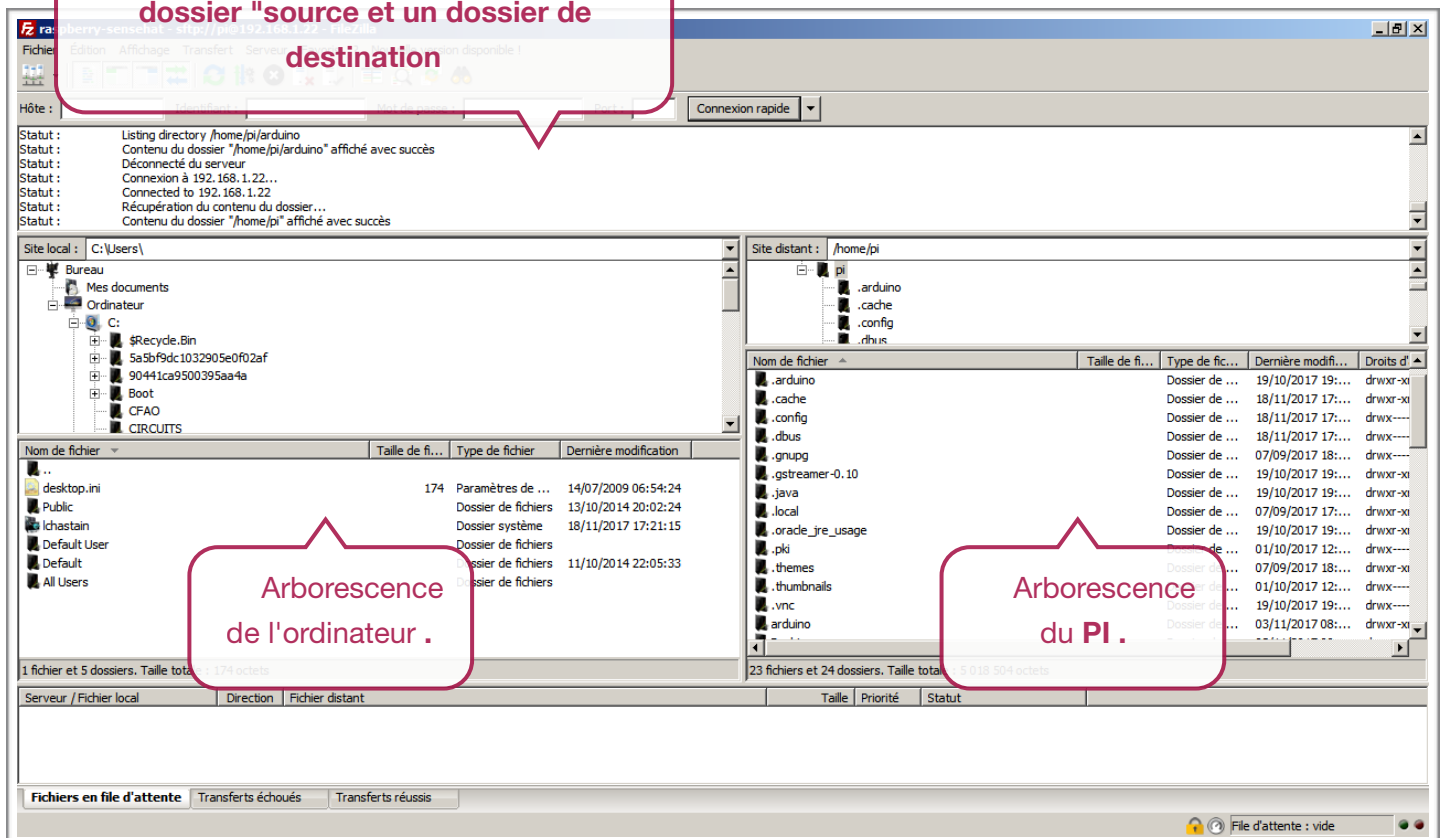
dossier "source et un dossier de destination

raspberry-sensehat - sftp://pi@192.168.1.22 - FileZilla

Fichier Édition Affichage Transfert Serveur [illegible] version disponible !

Hôte : Identifiant : Mot de passe : Port : Connexion rapide

Statut : Listing directory /home/pi/arduino
Statut : Contenu du dossier "/home/pi/arduino" affiché avec succès
Statut : Déconnecté du serveur
Statut : Connexion à 192.168.1.22...
Statut : Connected to 192.168.1.22
Statut : Récupération du contenu du dossier...
Statut : Contenu du dossier "/home/pi" affiché avec succès

Site local : C:\Users\

Bureau
Mes documents
Ordinateur
C:
$Recycle.Bin
5a5bf9dc1032905e0f02af
90441ca9500395aa4a
Boot
CFAO
CIRCUITS

| Nom de fichier | Taille de fi... | Type de fichier | Dernière modification |
|---|---|---|---|
| .. | | | |
| desktop.ini | 174 | Paramètres de ... | 14/07/2009 06:54:24 |
| Public | | Dossier de fichiers | 13/10/2014 20:02:24 |
| lchastain | | Dossier système | 18/11/2017 17:21:15 |
| Default User | | Dossier de fichiers | |
| Default | | Dossier de fichiers | 11/10/2014 22:05:33 |
| All Users | | Dossier de fichiers | |

Arborescence de l'ordinateur .

1 fichier et 5 dossiers. Taille totale : 174 octets

Site distant : /home/pi

pi
.arduino
.cache
.config
.dbus

| Nom de fichier | Taille de fi... | Type de fic... | Dernière modifi... | Droits d'... |
|---|---|---|---|---|
| .arduino | | Dossier de ... | 19/10/2017 19:... | drwxr-xr |
| .cache | | Dossier de ... | 18/11/2017 17:... | drwxr-xr |
| .config | | Dossier de ... | 18/11/2017 17:... | drwxr-xr |
| .dbus | | Dossier de ... | 18/11/2017 17:... | drwx---- |
| .gnupg | | Dossier de ... | 07/09/2017 18:... | drwx---- |
| .gstreamer-0.10 | | Dossier de ... | 19/10/2017 19:... | drwxr-xr |
| .java | | Dossier de ... | 19/10/2017 19:... | drwxr-xr |
| .local | | Dossier de ... | 07/09/2017 17:... | drwxr-xr |
| .oracle_jre_usage | | Dossier de ... | 19/10/2017 19:... | drwxr-xr |
| .pki | | Dossier de ... | 01/10/2017 12:... | drwx---- |
| .themes | | Dossier de ... | 07/09/2017 18:... | drwxr-xr |
| .thumbnails | | Dossier de ... | 01/10/2017 12:... | drwx---- |
| .vnc | | Dossier de ... | 19/10/2017 19:... | drwxr-xr |
| arduino | | Dossier de ... | 03/11/2017 08:... | drwxr-xr |

Arborescence du PI .

23 fichiers et 24 dossiers. Taille totale : 5 018 504 octets

Serveur / Fichier local | Direction | Fichier distant | Taille | Priorité | Statut

Fichiers en file d'attente | Transferts échoués | Transferts réussis

File d'attente : vide